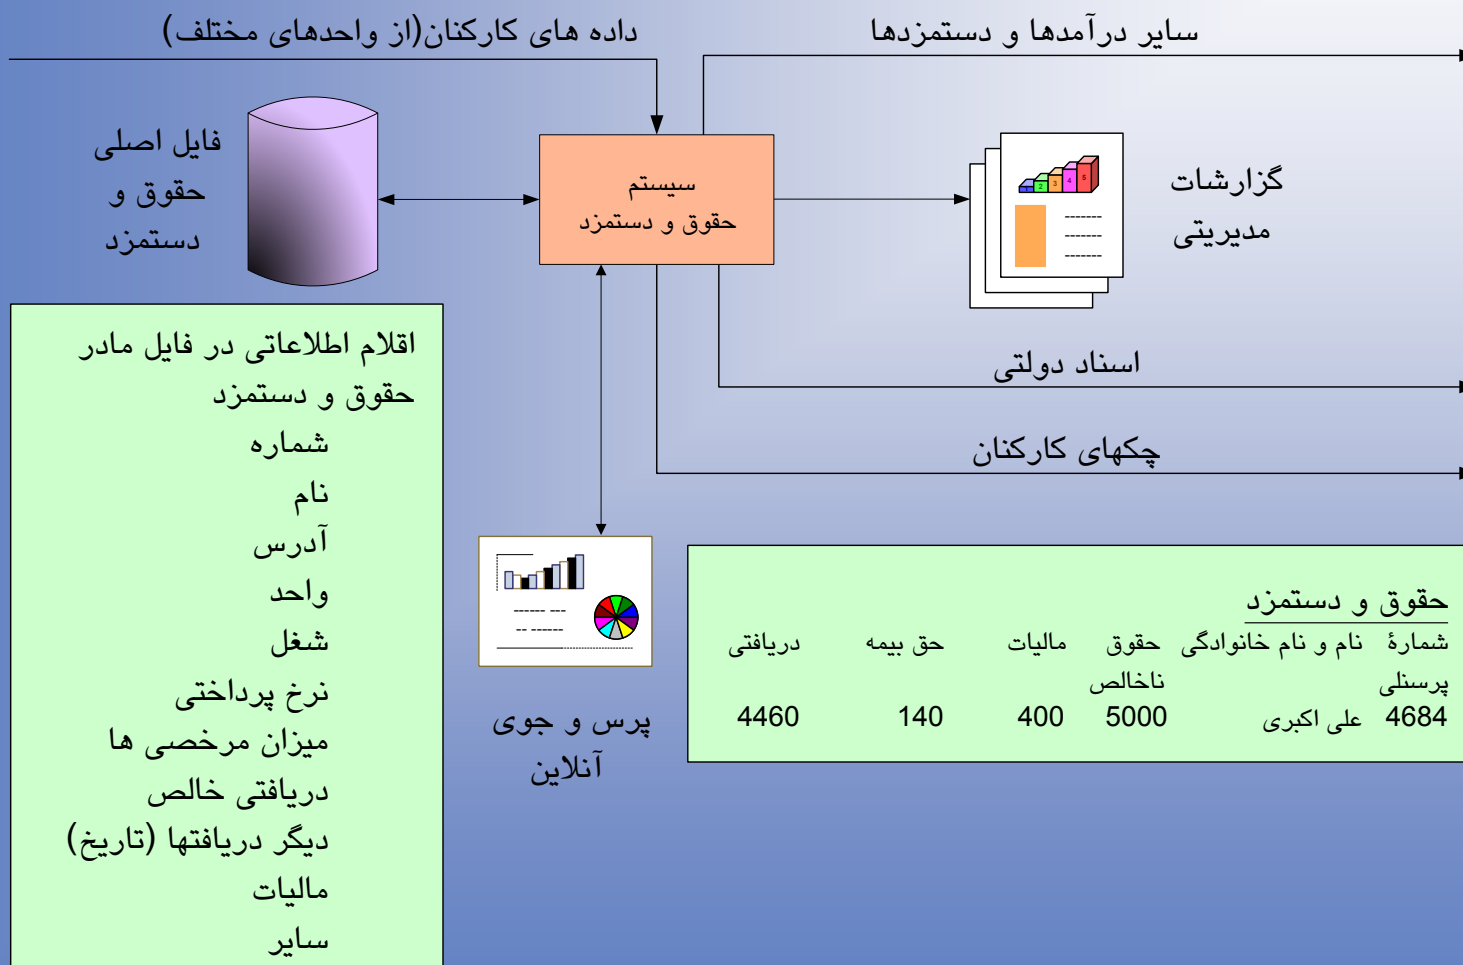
داده های کارکنان(از واحدهای مختلف)

سایر درآمدها و دستمزدها

فایل اصلی حقوق و دستمزد

سیستم حقوق و دستمزد

گزارشات مدیریتی

اسناد دولتی

چکهای کارکنان

پرس و جوی آنلاین

اقلام اطلاعاتی در فایل مادر حقوق و دستمزد
شماره
نام
آدرس
واحد
شغل
نرخ پرداختی
میزان مرخصی ها
دریافتی خالص
دیگر دریافتها (تاریخ)
مالیات
سایر

حقوق و دستمزد

| شمارهٔ پرسنلی | نام و نام خانوادگی | حقوق ناخالص | مالیات | حق بیمه | دریافتی |
|---|---|---|---|---|---|
| 4684 | علی اکبری | 5000 | 400 | 140 | 4460 |